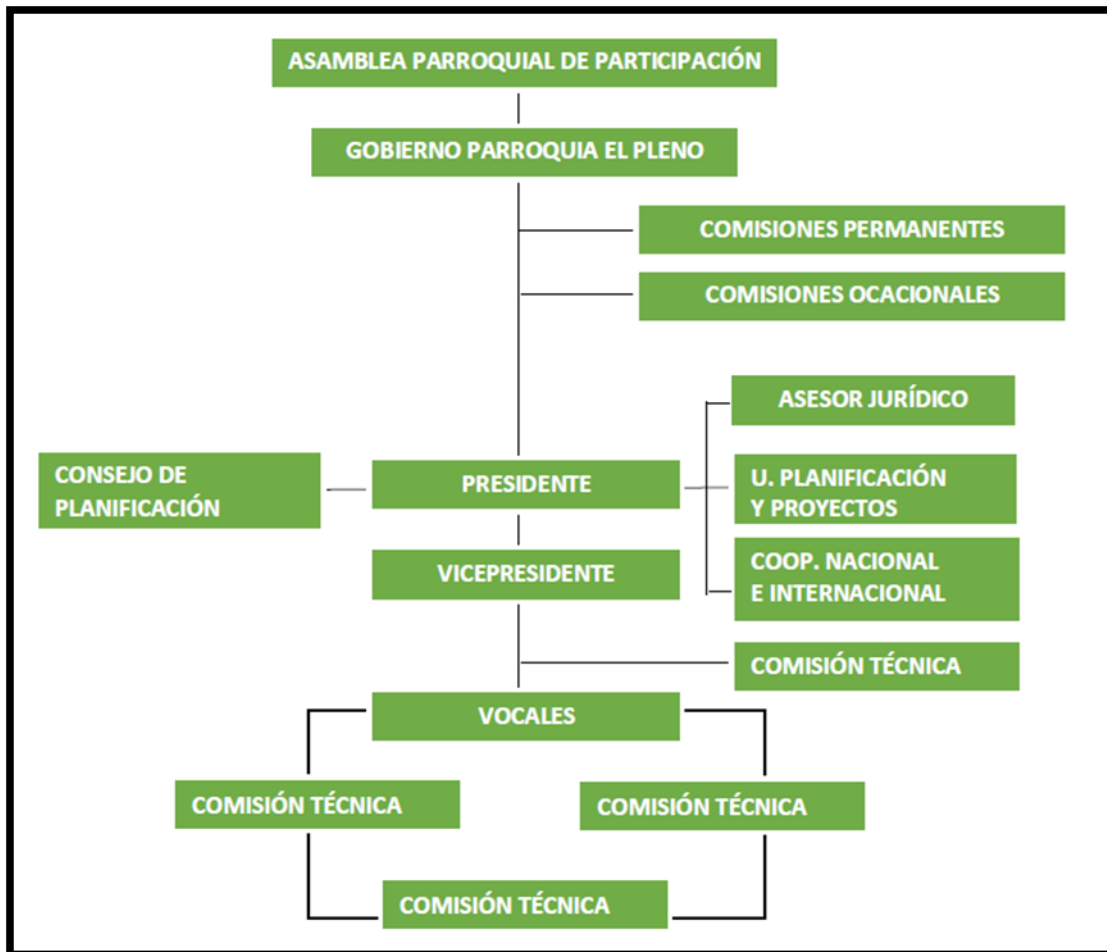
ASAMBLEA PARROQUIAL DE PARTICIPACIÓN

GOBIERNO PARROQUIA EL PLENO

COMISIONES PERMANENTES

COMISIONES OCACIONALES

ASESOR JURÍDICO

CONSEJO DE PLANIFICACIÓN

PRESIDENTE

U. PLANIFICACIÓN Y PROYECTOS

VICEPRESIDENTE

COOP. NACIONAL E INTERNACIONAL

COMISIÓN TÉCNICA

VOCALES

COMISIÓN TÉCNICA

COMISIÓN TÉCNICA

COMISIÓN TÉCNICA